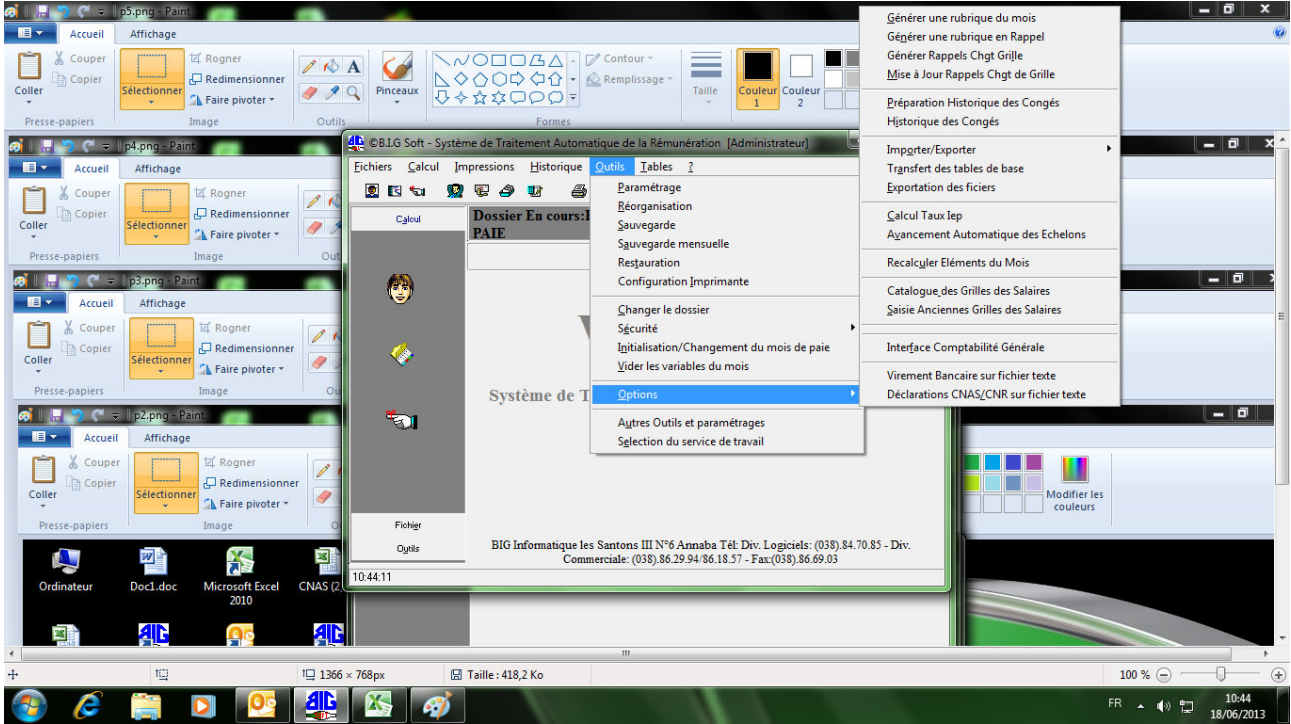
p5.png - Paint
Accueil
Affichage
Couper
Copier
Coller
Presse-papiers
Rogner
Redimensionner
Sélectionner
Faire pivoter
Image
Outils
Pinceaux
Contour
Remplissage
Formes
Taille
Couleur 1
Couleur 2

p4.png - Paint
Accueil
Affichage
Couper
Copier
Coller
Presse-papiers
Rogner
Redimensionner
Sélectionner
Faire pivoter
Image

p3.png - Paint
Accueil
Affichage
Couper
Copier
Coller
Presse-papiers
Rogner
Redimensionner
Sélectionner
Faire pivoter
Image

p2.png - Paint
Accueil
Affichage
Couper
Copier
Coller
Presse-papiers
Rogner
Redimensionner
Sélectionner
Faire pivoter
Image
Modifier les couleurs

©B.I.G Soft - Système de Traitement Automatique de la Rémunération [Administrateur]
Fichiers Calcul Impressions Historique Outils Tables ?
Calcul
Dossier En cours:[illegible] PAIE
Système de T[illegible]
Fichier
Outils
BIG Informatique les Santons III N°6 Annaba Tél: Div. Logiciels: (038).84.70.85 - Div. Commerciale: (038).86.29.94/86.18.57 - Fax:(038).86.69.03
10:44:11

Paramétrage
Réorganisation
Sauvegarde
Sauvegarde mensuelle
Restauration
Configuration Imprimante
Changer le dossier
Sécurité
Initialisation/Changement du mois de paie
Vider les variables du mois
Options
Autres Outils et paramétrages
Selection du service de travail

Générer une rubrique du mois
Générer une rubrique en Rappel
Générer Rappels Chgt Grille
Mise à Jour Rappels Chgt de Grille
Préparation Historique des Congés
Historique des Congés
Importer/Exporter
Transfert des tables de base
Exportation des ficiers
Calcul Taux Iep
Avancement Automatique des Echelons
Recalculer Eléments du Mois
Catalogue des Grilles des Salaires
Saisie Anciennes Grilles des Salaires
Interface Comptabilité Générale
Virement Bancaire sur fichier texte
Déclarations CNAS/CNR sur fichier texte

Ordinateur
Doc1.doc
Microsoft Excel 2010
CNAS (2

1366 × 768px
Taille : 418,2 Ko
100 %
FR
10:44
18/06/2013